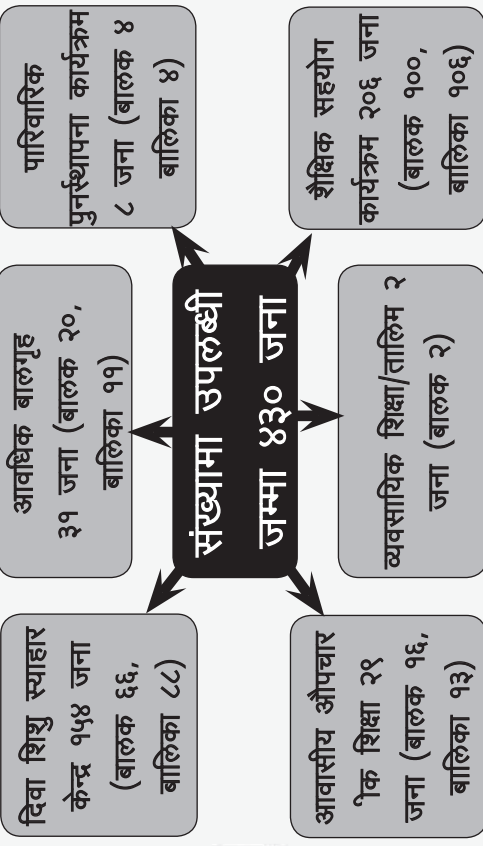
संख्यामा उपलब्धी जम्मा ४३० जना

दिवा शिशु स्याहार केन्द्र १५४ जना (बालक ६६, बालिका ८८)

आवधिक बालगृह ३१ जना (बालक २०, बालिका ११)

पारिवारिक पुनर्स्थापना कार्यक्रम ८ जना (बालक ४ बालिका ४)

आवासीय औपचार ्रिक शिक्षा २९ जना (बालक १६, बालिका १३)

व्यवसायिक शिक्षा/तालिम २ जना (बालक २)

शैक्षिक सहयोग कार्यक्रम २०६ जना (बालक १००, बालिका १०६)